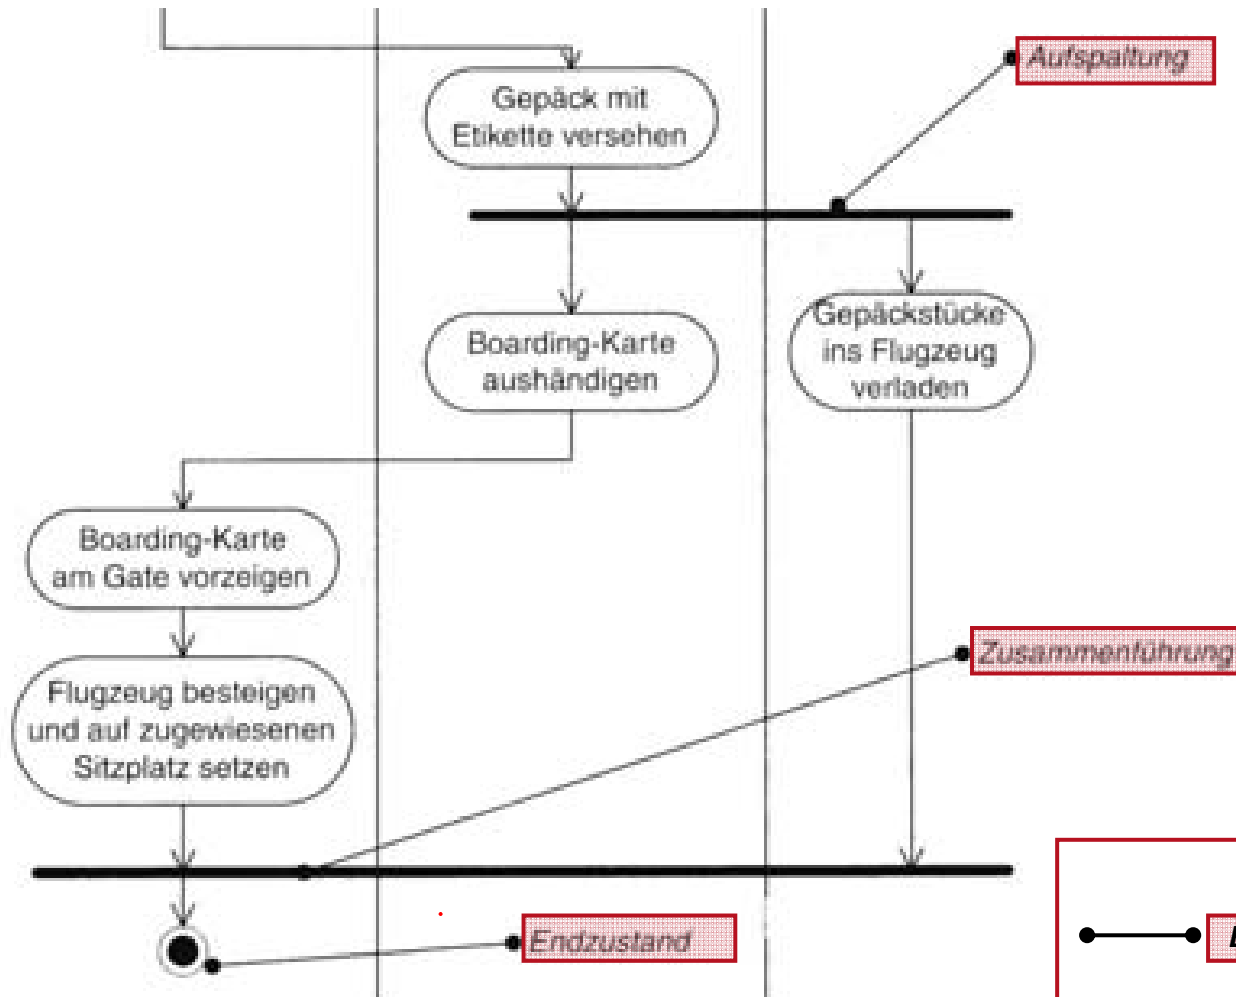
Aufspaltung

Gepäck mit Etikette versehen

Boarding-Karte aushändigen

Gepäckstücke ins Flugzeug verladen

Boarding-Karte am Gate vorzeigen

Flugzeug besteigen und auf zugewiesenen Sitzplatz setzen

Zusammenführung

Endzustand

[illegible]